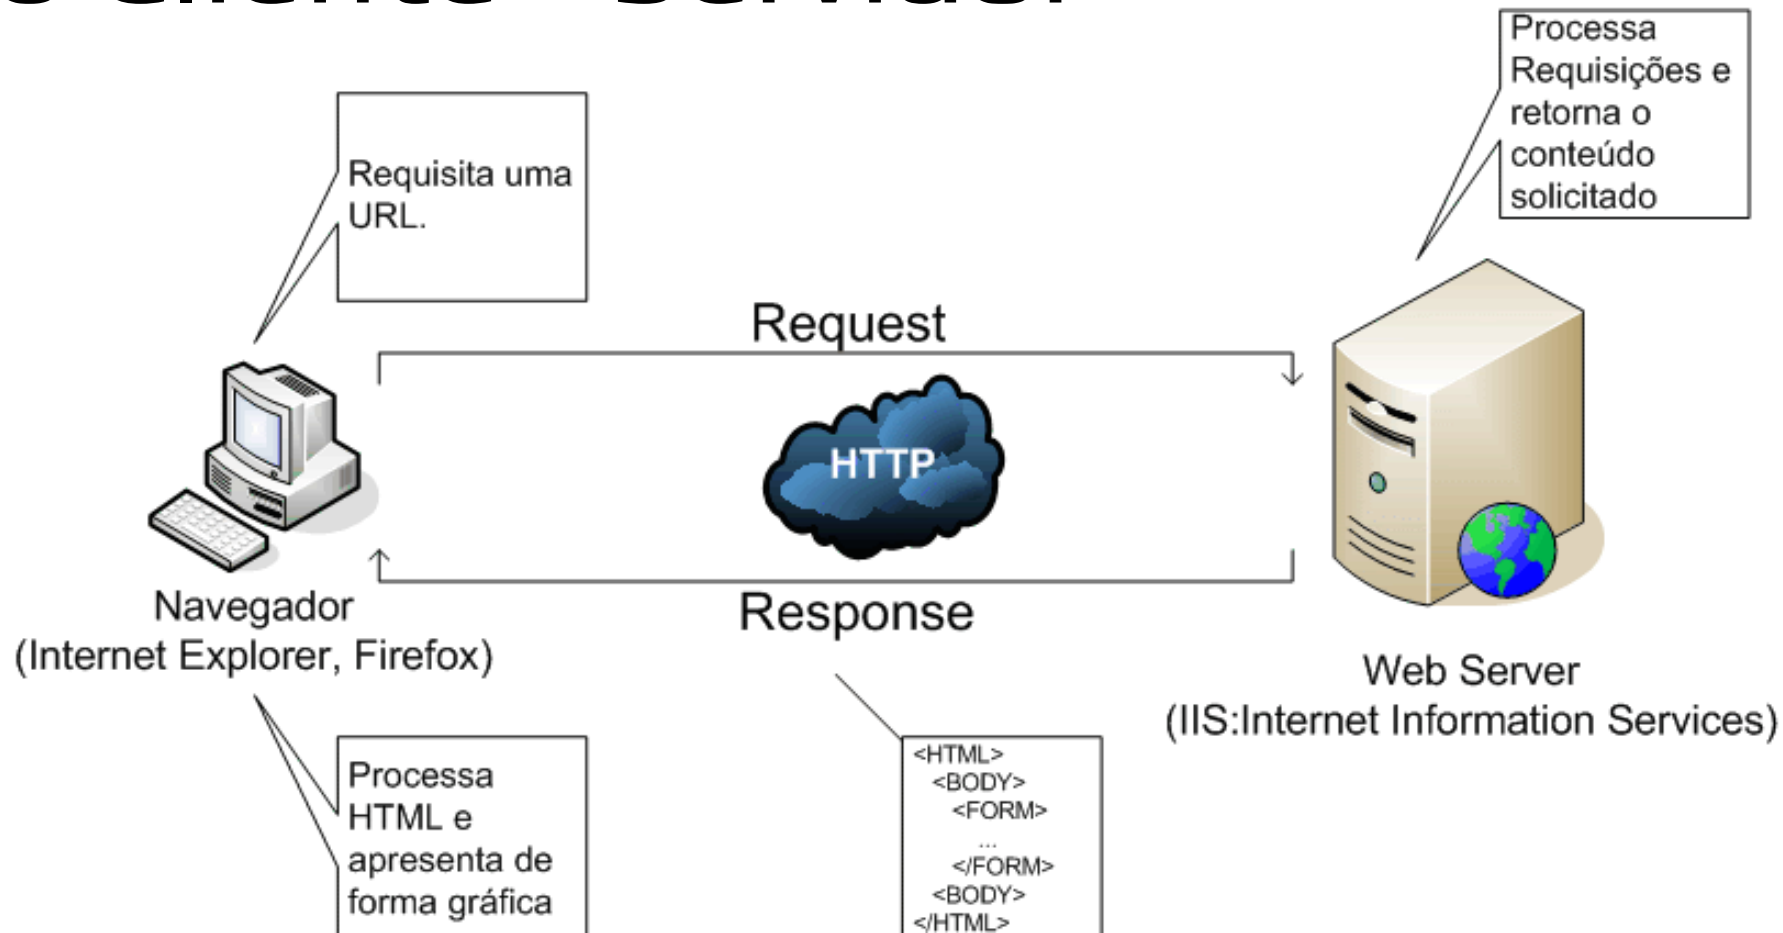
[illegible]

Processa Requisições e retorna o conteúdo solicitado

Requisita uma URL.

Request

HTTP

Response

Navegador
(Internet Explorer, Firefox)

Web Server
(IIS:Internet Information Services)

Processa HTML e apresenta de forma gráfica

<HTML>
<BODY>
<FORM>
...
</FORM>
<BODY>
</HTML>